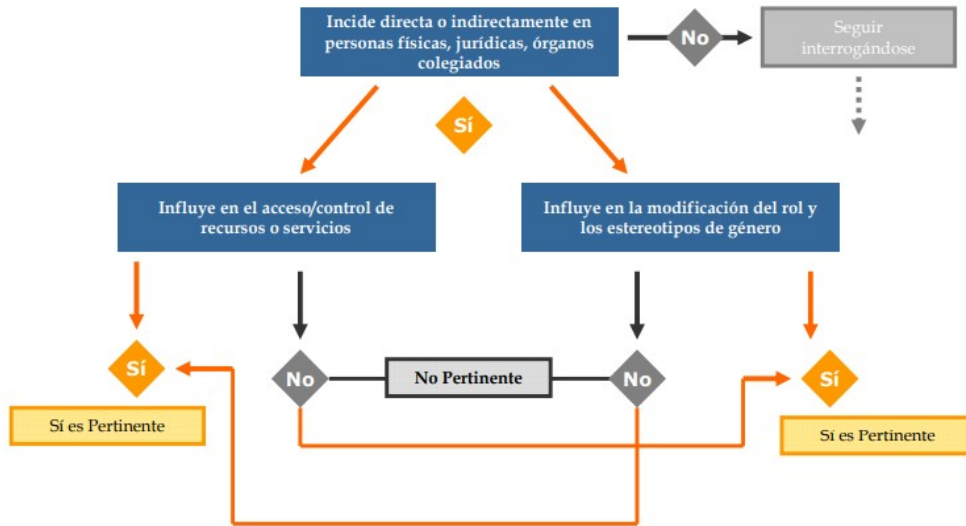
Incide directa o indirectamente en personas físicas, jurídicas, órganos colegiados

No

Seguir interrogándose

Sí

Influye en el acceso/control de recursos o servicios

Influye en la modificación del rol y los estereotipos de género

Sí

No

No Pertinente

No

Sí

Sí es Pertinente

Sí es Pertinente